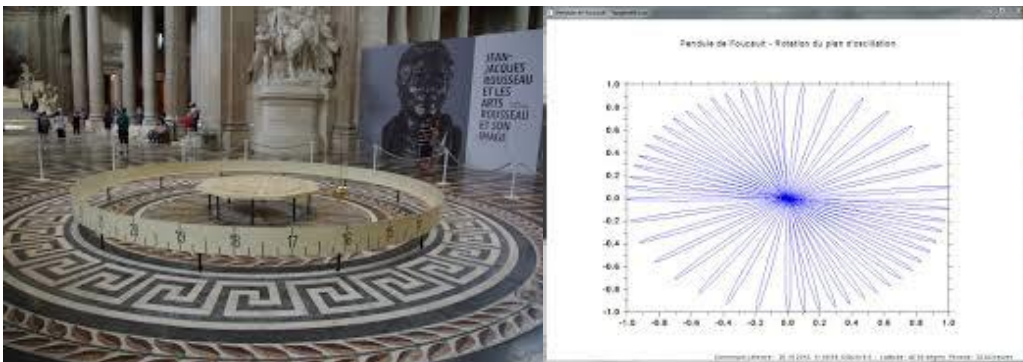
JEAN-JACQUES ROUSSEAU ET LES ARTS ROUSSEAU ET SON IMAGE

14 15 16 17 18

Pendule de Foucault - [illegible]

Pendule de Foucault - Rotation du plan d'oscillation

1.0
0.8
0.6
0.4
0.2
0.0
-0.2
-0.4
-0.6
-0.8
-1.0

-1.0 -0.8 -0.6 -0.4 -0.2 0.0 0.2 0.4 0.6 0.8 1.0

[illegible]